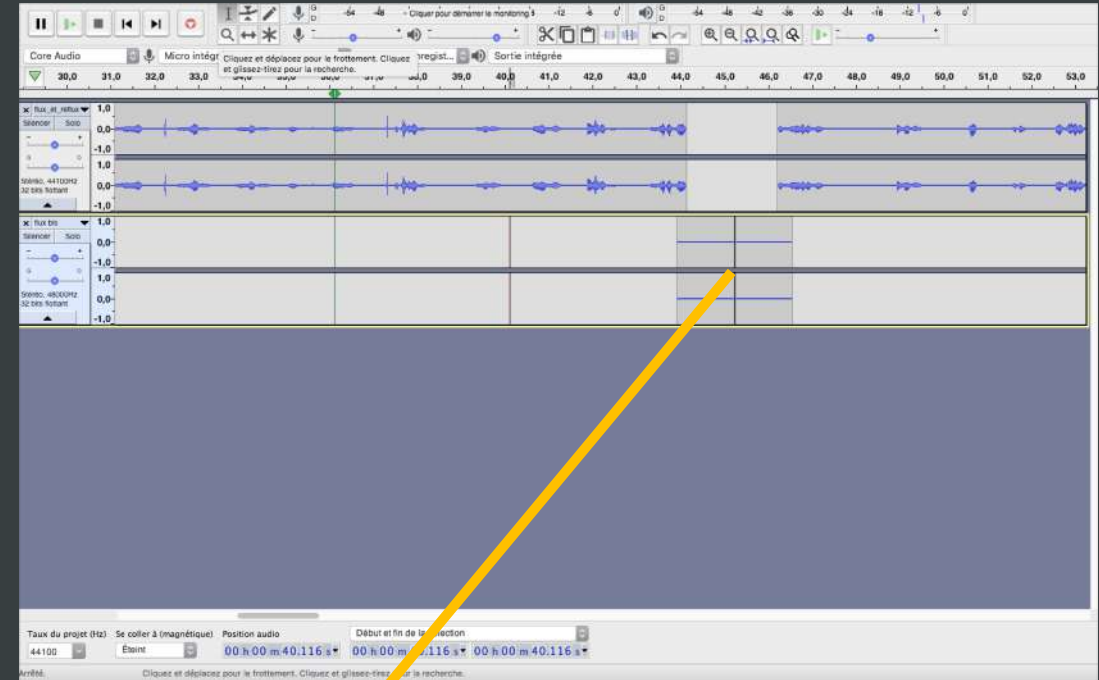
-54 -48 Cliquer pour démarrer le monitoring -12 -6 0

-54 -48 -42 -36 -30 -24 -18 -12 -6 0

Core Audio

Micro intégr

Cliquez et déplacez pour le frottement. Cliquez et glissez-tirez pour la recherche.

Enregist...

Sortie intégrée

30,0 31,0 32,0 33,0 34,0 35,0 36,0 37,0 38,0 39,0 40,0 41,0 42,0 43,0 44,0 45,0 46,0 47,0 48,0 49,0 50,0 51,0 52,0 53,0

flux_et_reflux

Silencer Solo

1,0

0,0

-1,0

1,0

0,0

-1,0

Stéréo, 44100Hz 32 bits flottant

flux bis

Silencer Solo

1,0

0,0

-1,0

1,0

0,0

-1,0

Stéréo, 48000Hz 32 bits flottant

Taux du projet (Hz) Se coller à (magnétique) Position audio

Début et fin de la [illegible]lection

44100

Éteint

00 h 00 m 40.116 s

00 h 00 m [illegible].116 s

00 h 00 m 40.116 s

Arrêté.

Cliquez et déplacez pour le frottement. Cliquez et glissez-tirez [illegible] la recherche.